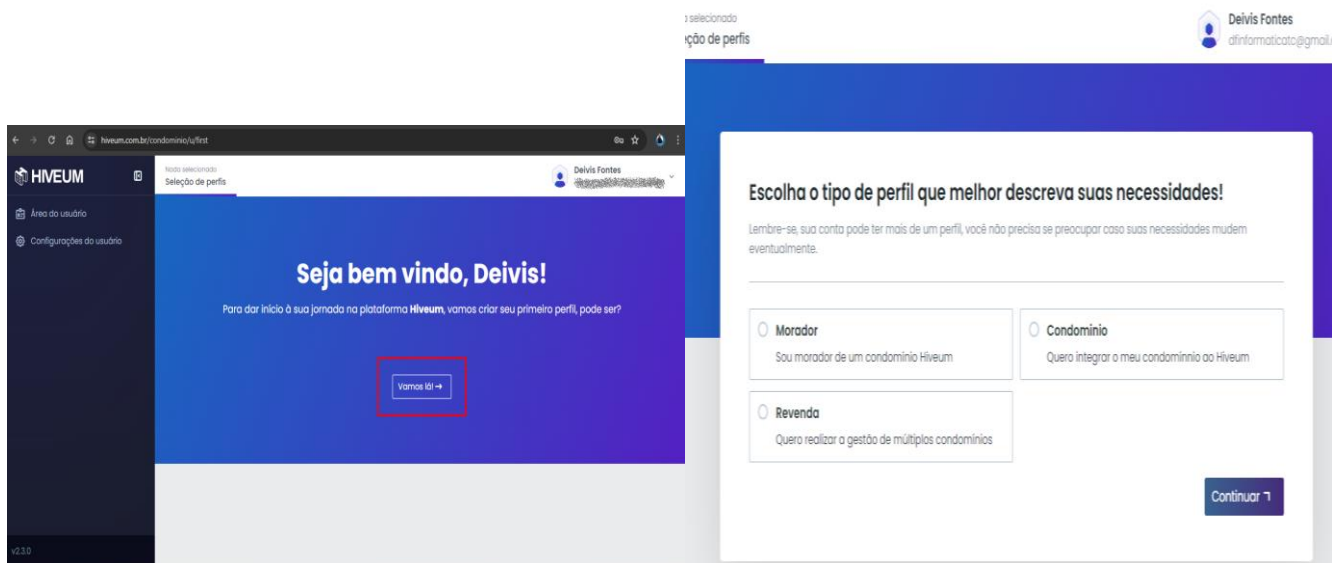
hiveum.com.br/condominio/u/first

HIVEUM

Área do usuário

Configurações do usuário

v2.3.0

Nada selecionado
Seleção de perfis

Deivis Fontes
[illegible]

Seja bem vindo, Deivis!

Para dar início à sua jornada na plataforma **Hiveum**, vamos criar seu primeiro perfil, pode ser?

Vamos lá! →

selecionado
ção de perfis

Deivis Fontes
dfinformaticatc@gmail.

Escolha o tipo de perfil que melhor descreva suas necessidades!

Lembre-se, sua conta pode ter mais de um perfil, você não precisa se preocupar caso suas necessidades mudem eventualmente.

Morador
Sou morador de um condomínio Hiveum

Condomínio
Quero integrar o meu condomínnio ao Hiveum

Revenda
Quero realizar a gestão de múltiplos condomínios

Continuar